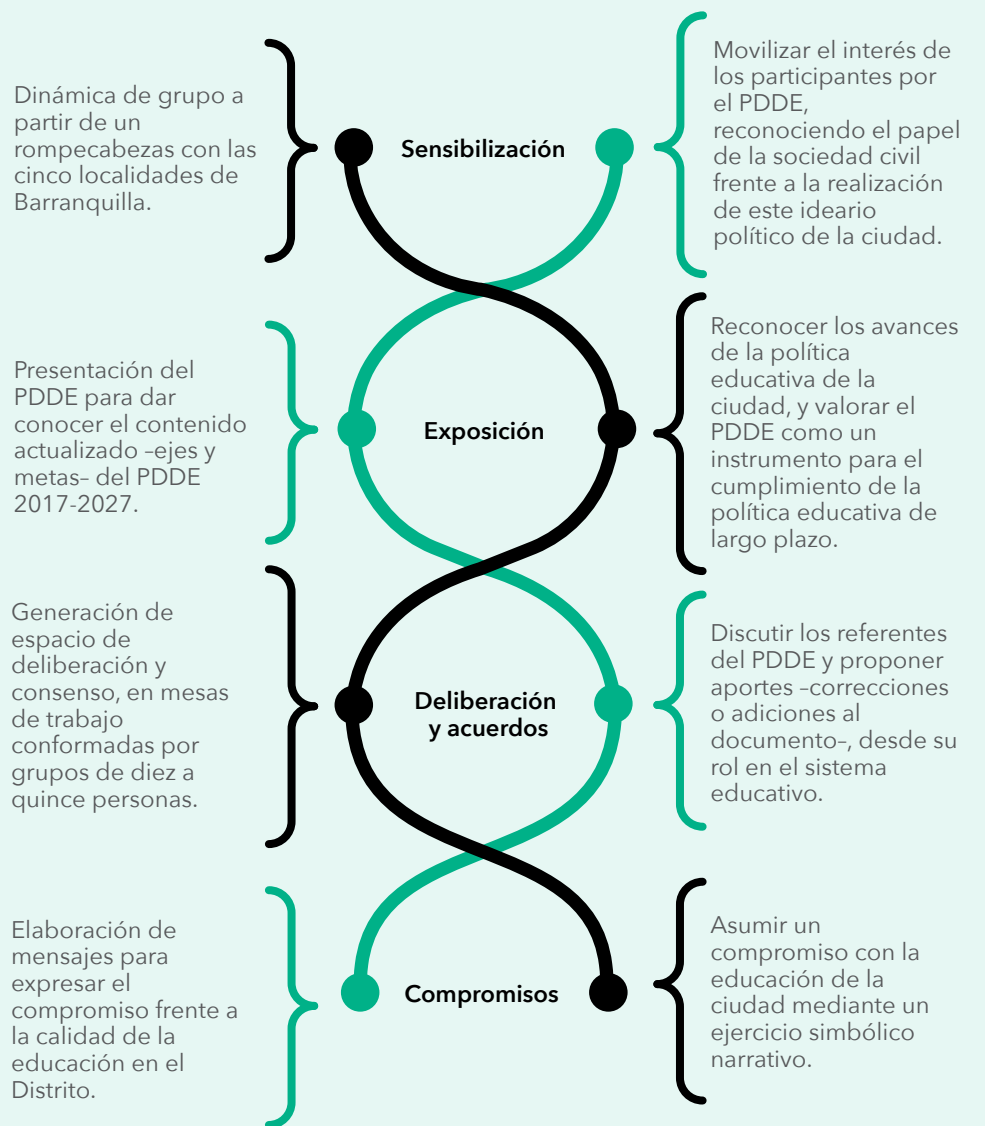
Dinámica de grupo a partir de un rompecabezas con las cinco localidades de Barranquilla.

Sensibilización

Movilizar el interés de los participantes por el PDDE, reconociendo el papel de la sociedad civil frente a la realización de este ideario político de la ciudad.

Presentación del PDDE para dar conocer el contenido actualizado –ejes y metas– del PDDE 2017-2027.

Exposición

Reconocer los avances de la política educativa de la ciudad, y valorar el PDDE como un instrumento para el cumplimiento de la política educativa de largo plazo.

Generación de espacio de deliberación y consenso, en mesas de trabajo conformadas por grupos de diez a quince personas.

Deliberación y acuerdos

Discutir los referentes del PDDE y proponer aportes –correcciones o adiciones al documento–, desde su rol en el sistema educativo.

Elaboración de mensajes para expresar el compromiso frente a la calidad de la educación en el Distrito.

Compromisos

Asumir un compromiso con la educación de la ciudad mediante un ejercicio simbólico narrativo.